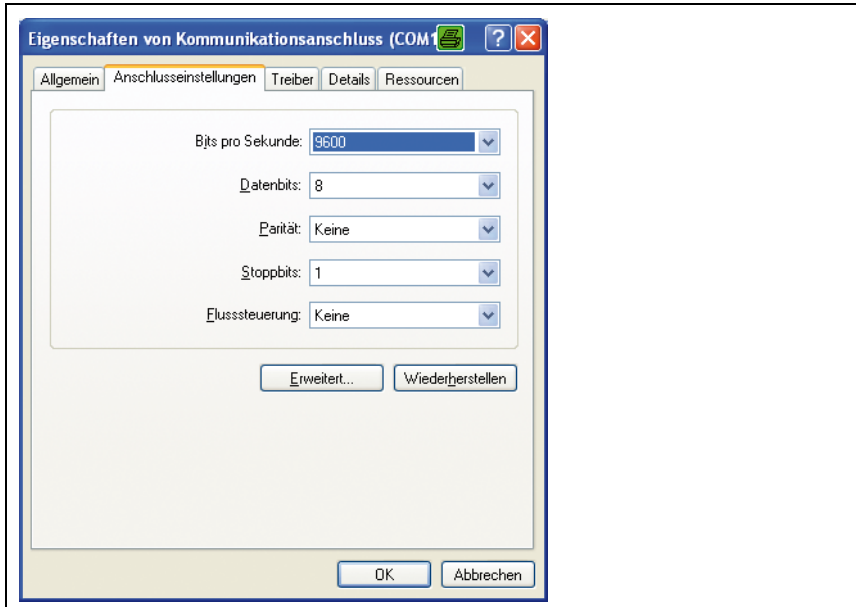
Eigenschaften von Kommunikationsanschluss (COM1

Allgemein | Anschlusseinstellungen | Treiber | Details | Ressourcen

Bits pro Sekunde: 9600

Datenbits: 8

Parität: Keine

Stoppbits: 1

Flusssteuerung: Keine

Erweitert... | Wiederherstellen

OK | Abbrechen